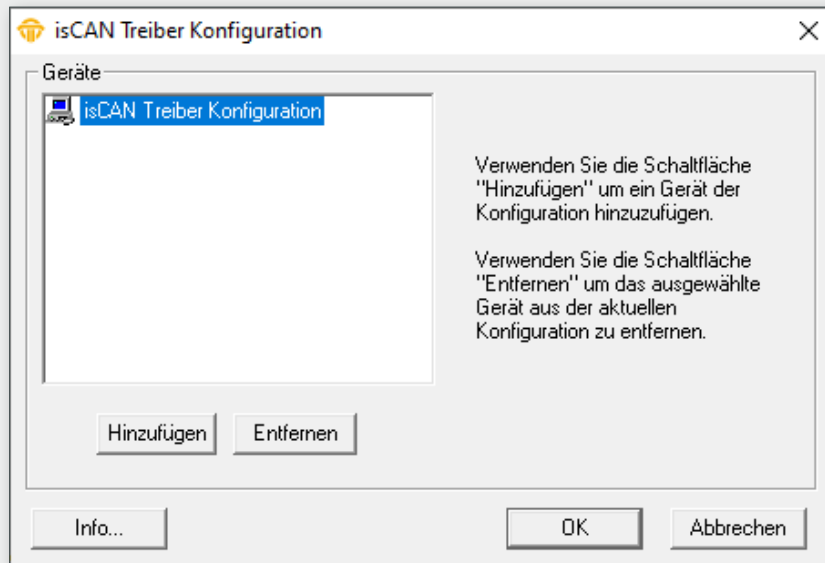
isCAN Treiber Konfiguration
X
Geräte
isCAN Treiber Konfiguration

Verwenden Sie die Schaltfläche "Hinzufügen" um ein Gerät der Konfiguration hinzuzufügen.

Verwenden Sie die Schaltfläche "Entfernen" um das ausgewählte Gerät aus der aktuellen Konfiguration zu entfernen.

Hinzufügen
Entfernen
Info...
OK
Abbrechen